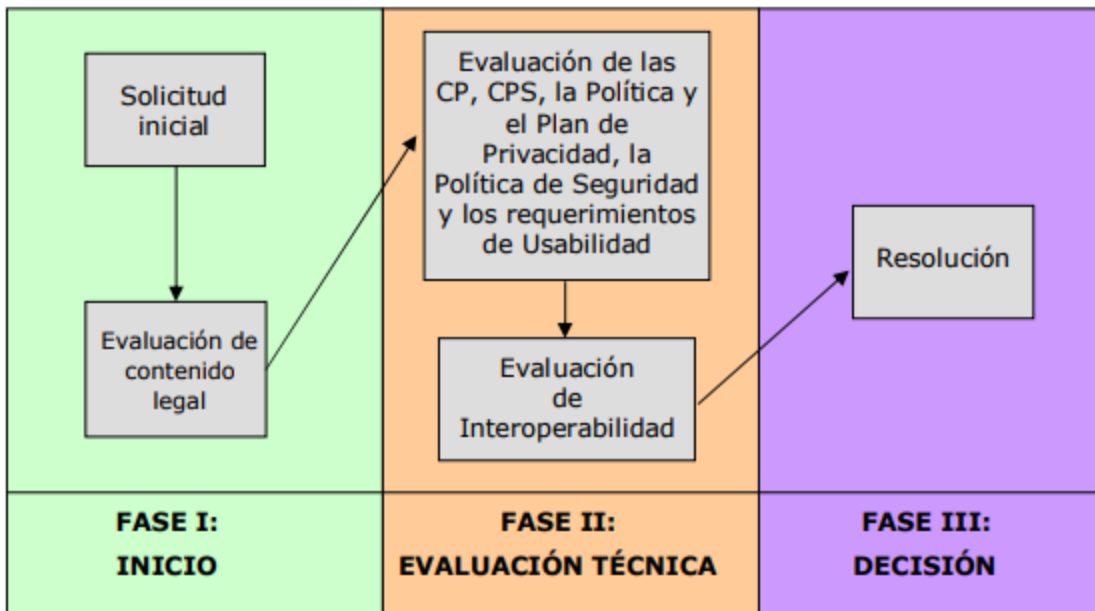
Solicitud inicial

Evaluación de contenido legal

Evaluación de las CP, CPS, la Política y el Plan de Privacidad, la Política de Seguridad y los requerimientos de Usabilidad

Evaluación de Interoperabilidad

Resolución

FASE I:
INICIO

FASE II:
EVALUACIÓN TÉCNICA

FASE III:
DECISIÓN